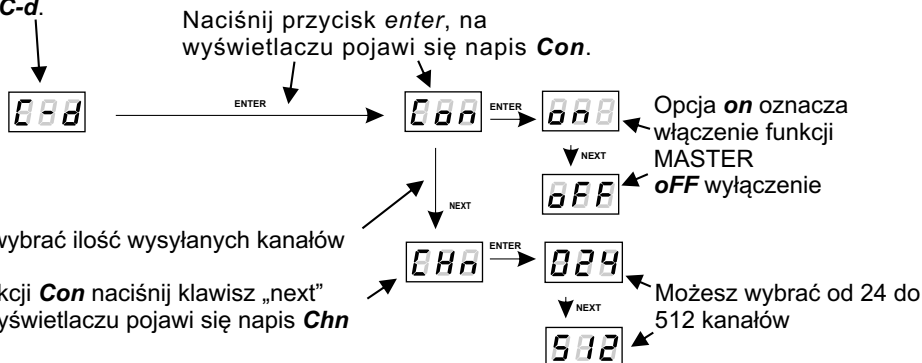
C-d.

Naciśnij przycisk enter, na wyświetlaczu pojawi się napis Con.

C-d

ENTER

Con

ENTER

on

Opcja on oznacza włączenie funkcji MASTER

NEXT

oFF

oFF wyłączenie

NEXT

wybrać ilość wysyłanych kanałów

kcji Con naciśnij klawisz „next" yświetlaczu pojawi się napis Chn

CHn

ENTER

024

NEXT

Możesz wybrać od 24 do 512 kanałów

512